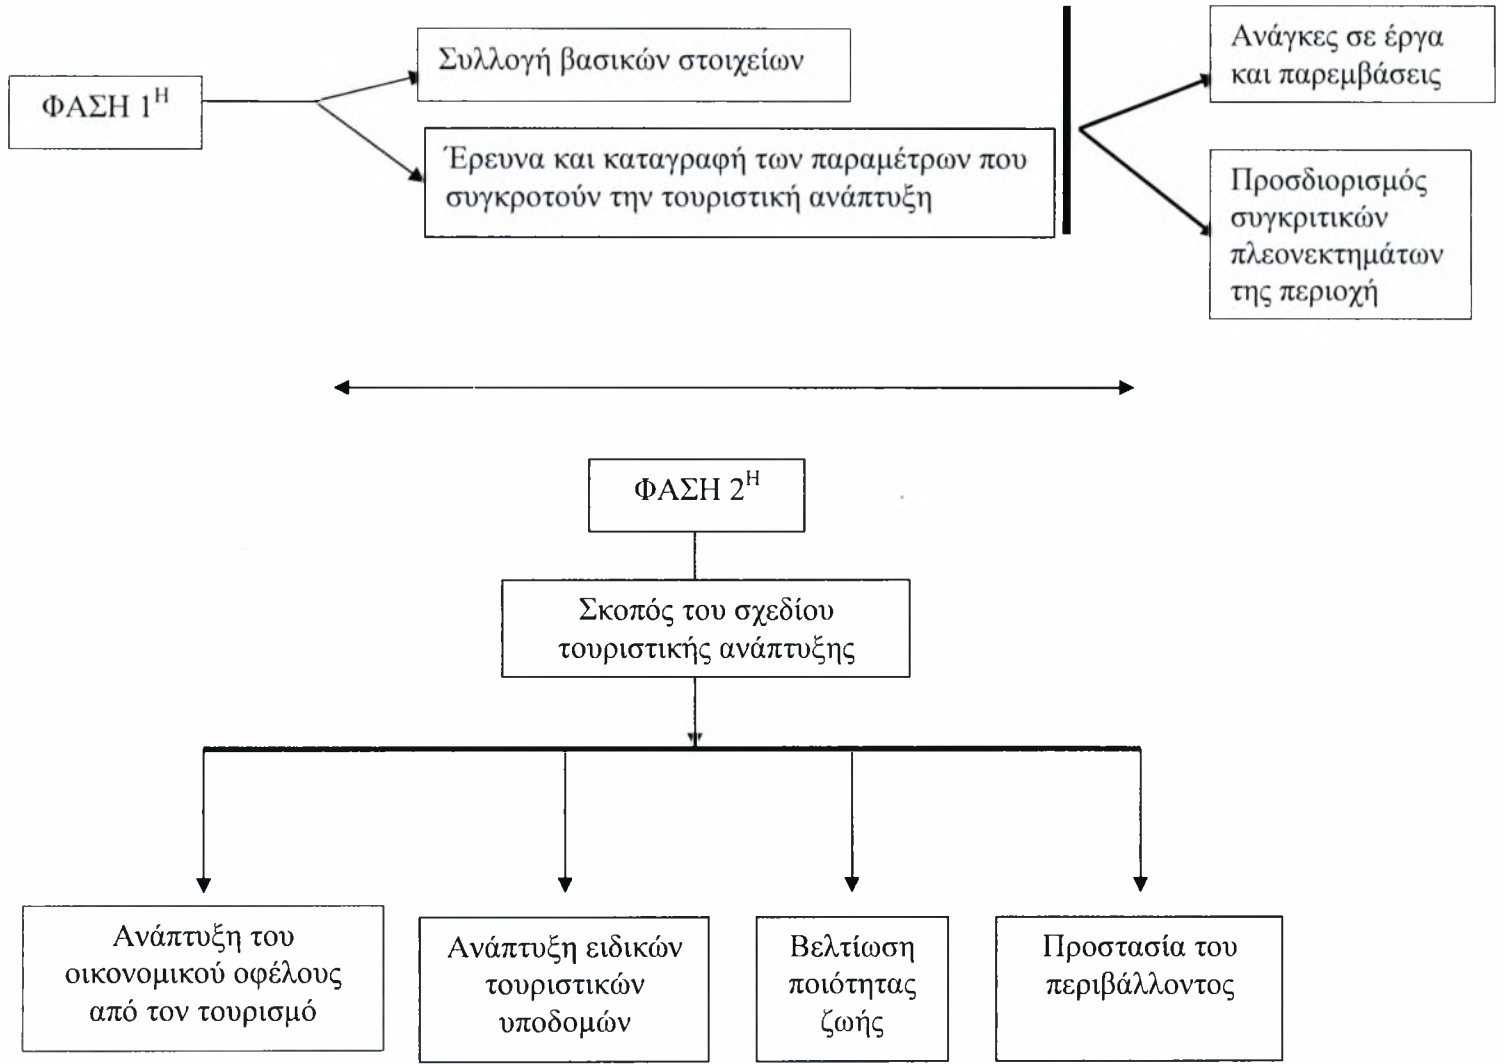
ΦΑΣΗ $1^{H}$

Συλλογή βασικών στοιχείων

Έρευνα και καταγραφή των παραμέτρων που συγκροτούν την τουριστική ανάπτυξη

Ανάγκες σε έργα και παρεμβάσεις

Προσδιορισμός συγκριτικών πλεονεκτημάτων της περιοχή

ΦΑΣΗ $2^{H}$

Σκοπός του σχεδίου τουριστικής ανάπτυξης

Ανάπτυξη του οικονομικού οφέλους από τον τουρισμό

Ανάπτυξη ειδικών τουριστικών υποδομών

Βελτίωση ποιότητας ζωής

Προστασία του περιβάλλοντος